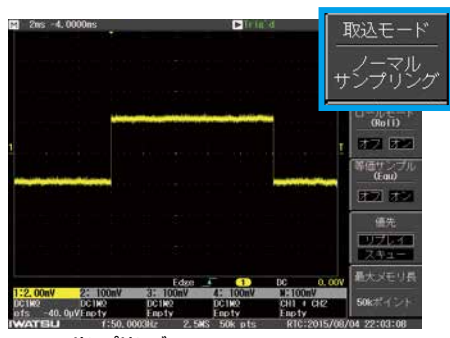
M 2ms -4.0000ms
Trig'd
取込モード
ノーマル
サンプリング
ロールモード
(Roll)
オフ オン
等価サンプル
(Equ)
オフ オン
優先
リプレイ
スキュー
最大メモリ長
50kポイント
1
T
Edge 1 DC 0.00V
1:2.00mV 2: 100mV 3: 100mV 4: 100mV M:100mV
DC1MΩ DC1MΩ DC1MΩ DC1MΩ CH1 + CH2
ofs -40.0μV Empty Empty Empty Empty
IWATSU f:50.0003Hz 2.5MS 50k pts RTC:2015/08/04 22:03:08